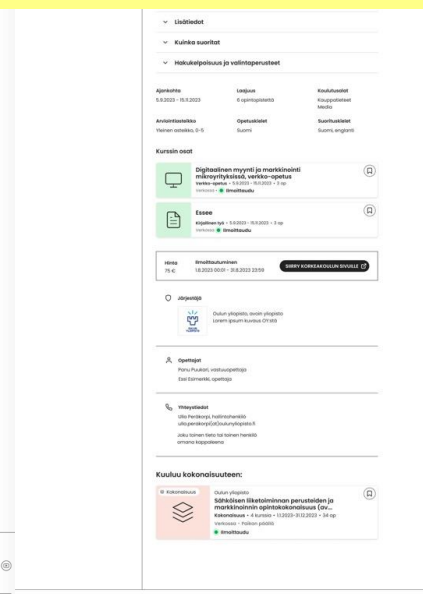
Lisätiedot

Kuinka suoritat

Hakukelpoisuus ja valintaperusteet

Ajankohta
5.6.2023 - 15.11.2023

Laajuus
6 opintopistettä

Koulutusalat
Kauppatieteet
Media

Arviointiasteikko
Yleinen asteikko, 0-5

Opetuskielet
Suomi

Suorituskielet
Suomi, englanti

Kurssin osat

Digitaalinen myynti ja markkinointi mikroyrityksissä, verkko-opetus
Verkko-opetus • 5.6.2023 - 15.11.2023 • 3 op
Verkossa • Ilmoittaudu

Essee
Kirjallinen työ • 5.6.2023 - 15.11.2023 • 3 op
Verkossa • Ilmoittaudu

Hinta
75 €

Ilmoittautuminen
1.8.2023 00:01 - 31.8.2023 23:59

SIIRRY KORKEAKOULUN SIVUILLE

Järjestäjä

Oulun yliopisto, avoin yliopisto
Lorem ipsum kuvaus OY:stä

Opettajat
Pena Puukari, vastuuopettaja
Essi Esimerkki, opettaja

Yhteystiedot
Ulla Peräkorpi, hallintohenkilö
ulla.perakorpi(at)ouluny liopisto.fi

Joku toinen tieto tai toinen henkilö omana kappaleena

Kuuluu kokonaisuuteen:

Kokonaisuus

Oulun yliopisto
Sähköisen liiketoiminnan perusteiden ja markkinoinnin opintokokonaisuus (av...
Kokonaisuus • 4 kurssia • 1.1.2023-31.12.2023 • 24 op
Verkossa • Paikan päällä
Ilmoittaudu